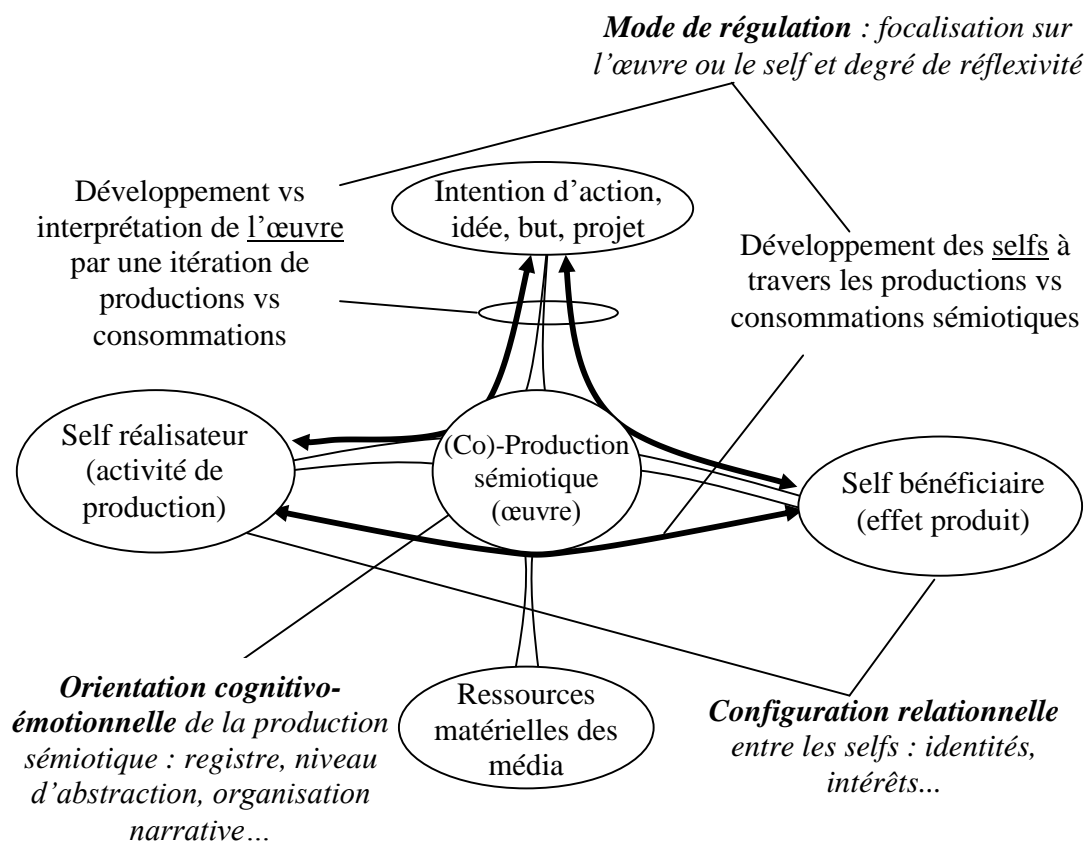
***Mode de régulation** : focalisation sur l'œuvre ou le self et degré de réflexivité*

Développement vs interprétation de l'œuvre par une itération de productions vs consommations

Intention d'action, idée, but, projet

Développement des selfs à travers les productions vs consommations sémiotiques

Self réalisateur (activité de production)

(Co)-Production sémiotique (œuvre)

Self bénéficiaire (effet produit)

***Orientation cognitivo-émotionnelle** de la production sémiotique : registre, niveau d'abstraction, organisation narrative…*

Ressources matérielles des média

***Configuration relationnelle** entre les selfs : identités, intérêts...*